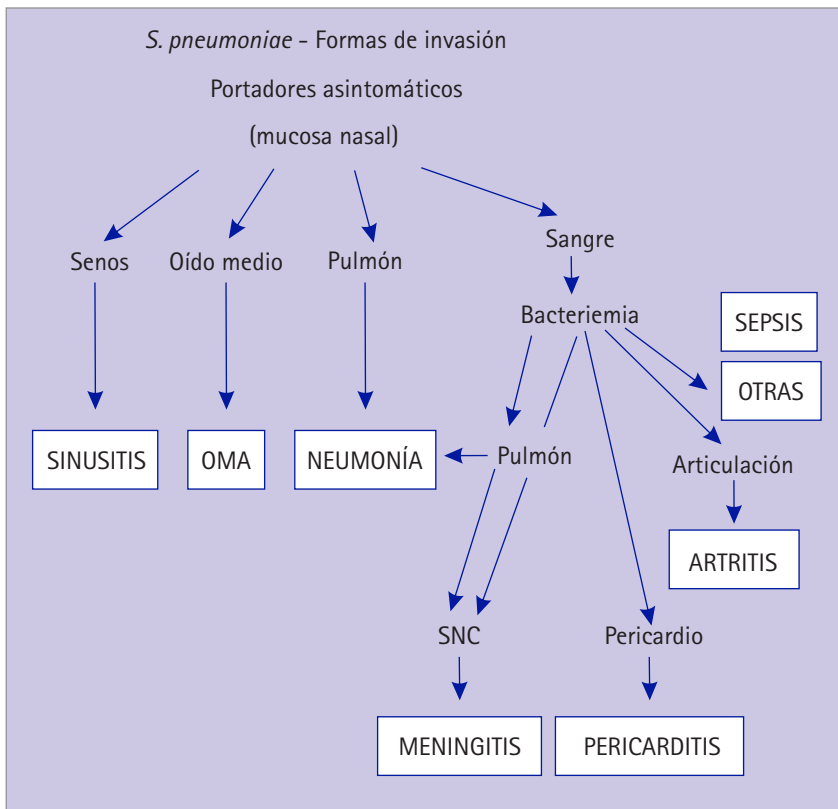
S. pneumoniae - Formas de invasión

Portadores asintomáticos

(mucosa nasal)

Senos

Oído medio

Pulmón

Sangre

Bacteriemia

SEPSIS

OTRAS

SINUSITIS

OMA

NEUMONÍA

Pulmón

Articulación

ARTRITIS

SNC

Pericardio

MENINGITIS

PERICARDITIS